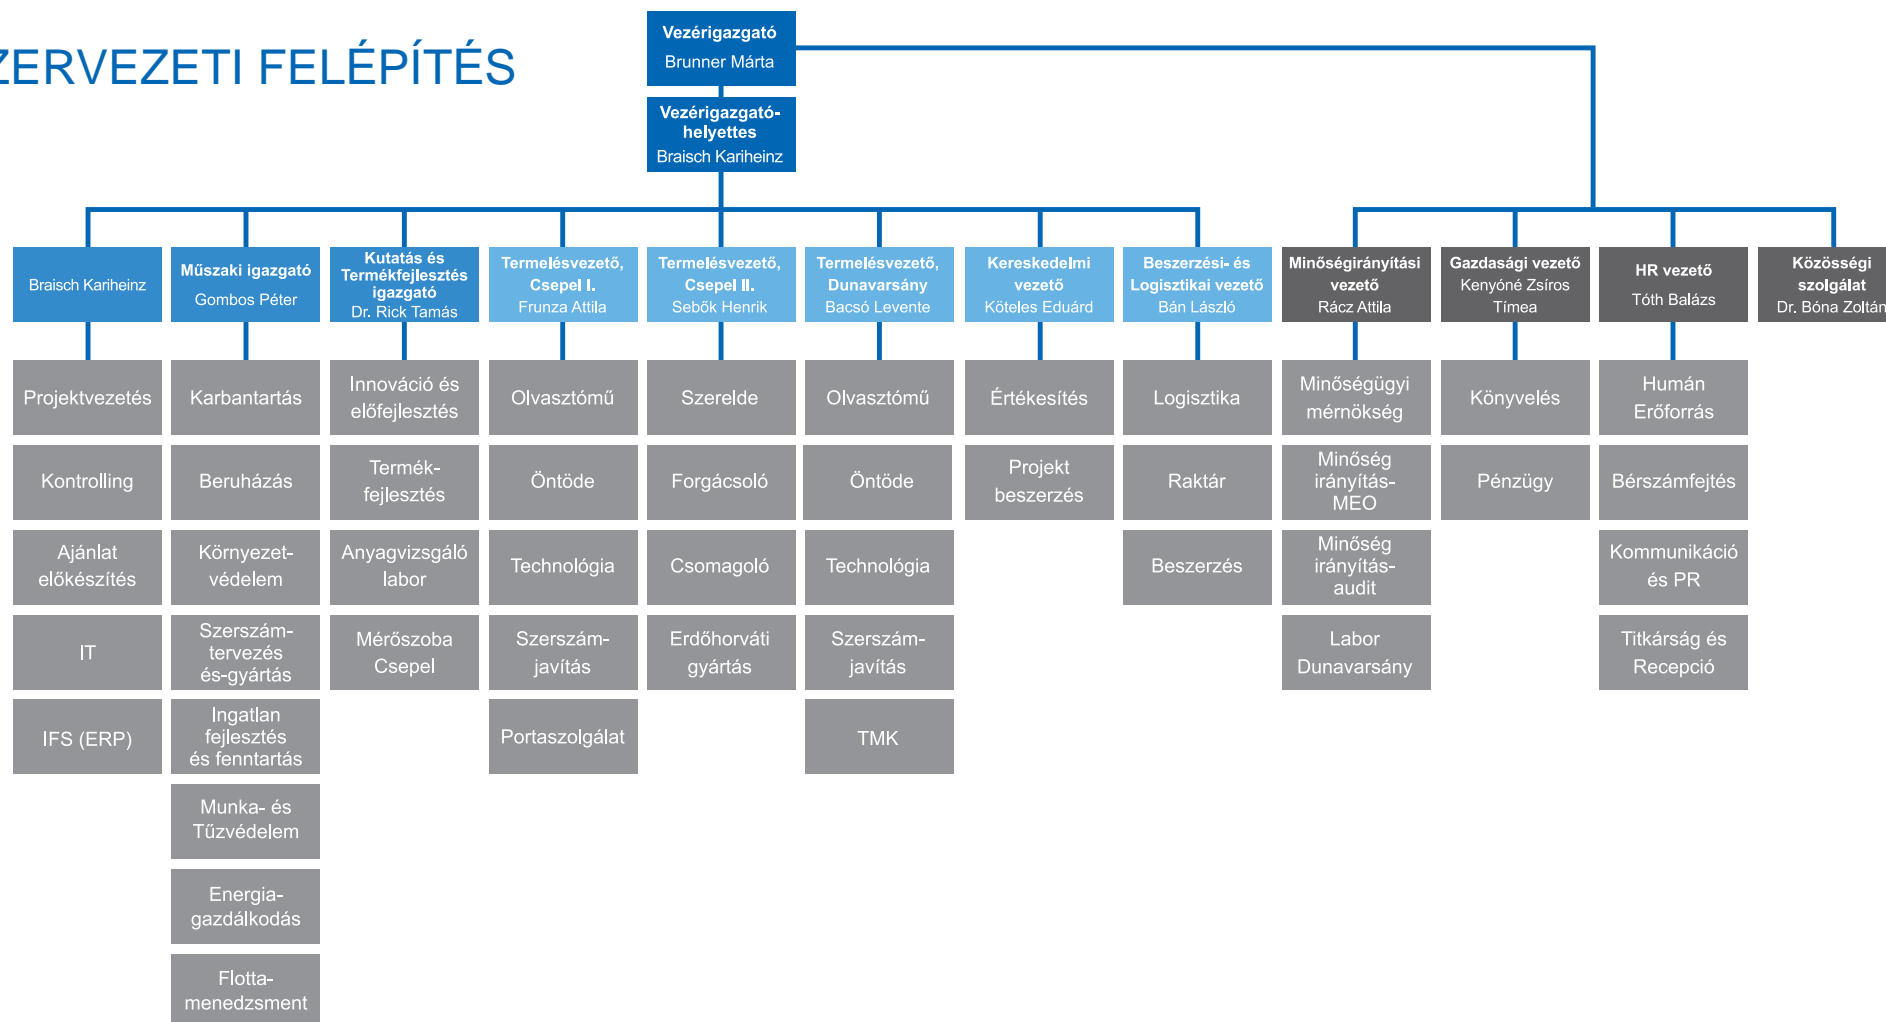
ZERVEZETI FELÉPÍTÉS

Vezérigazgató
Brunner Márta

Vezérigazgató-helyettes
Braisch Kariheinz

Braisch Kariheinz

Projektvezetés

Kontrolling

Ajánlat előkészítés

IT

IFS (ERP)

Műszaki igazgató
Gombos Péter

Karbantartás

Beruházás

Környezet-védelem

Szerszám-tervezés és-gyártás

Ingatlan fejlesztés és fenntartás

Munka- és Tűzvédelem

Energia-gazdálkodás

Flotta-menedzsment

Kutatás és Termékfejlesztés igazgató
Dr. Rick Tamás

Innováció és előfejlesztés

Termék-fejlesztés

Anyagvizsgáló labor

Mérőszoba Csepel

Termelésvezető, Csepel I.
Frunza Attila

Olvasztómű

Öntöde

Technológia

Szerszám-javítás

Portaszolgálat

Termelésvezető, Csepel II.
Sebők Henrik

Szerelde

Forgácsoló

Csomagoló

Erdőhorváti gyártás

Termelésvezető, Dunavarsány
Bacsó Levente

Olvasztómű

Öntöde

Technológia

Szerszám-javítás

TMK

Kereskedelmi vezető
Köteles Eduárd

Értékesítés

Projekt beszerzés

Beszerzési- és Logisztikai vezető
Bán László

Logisztika

Raktár

Beszerzés

Minőségirányítási vezető
Rácz Attila

Minőségügyi mérnökség

Minőség irányítás-MEO

Minőség irányítás-audit

Labor Dunavarsány

Gazdasági vezető
Kenyóné Zsíros Tímea

Könyvelés

Pénzügy

HR vezető
Tóth Balázs

Humán Erőforrás

Bérszámfejtés

Kommunikáció és PR

Titkárság és Recepció

Közösségi szolgálat
Dr. Bóna Zoltán